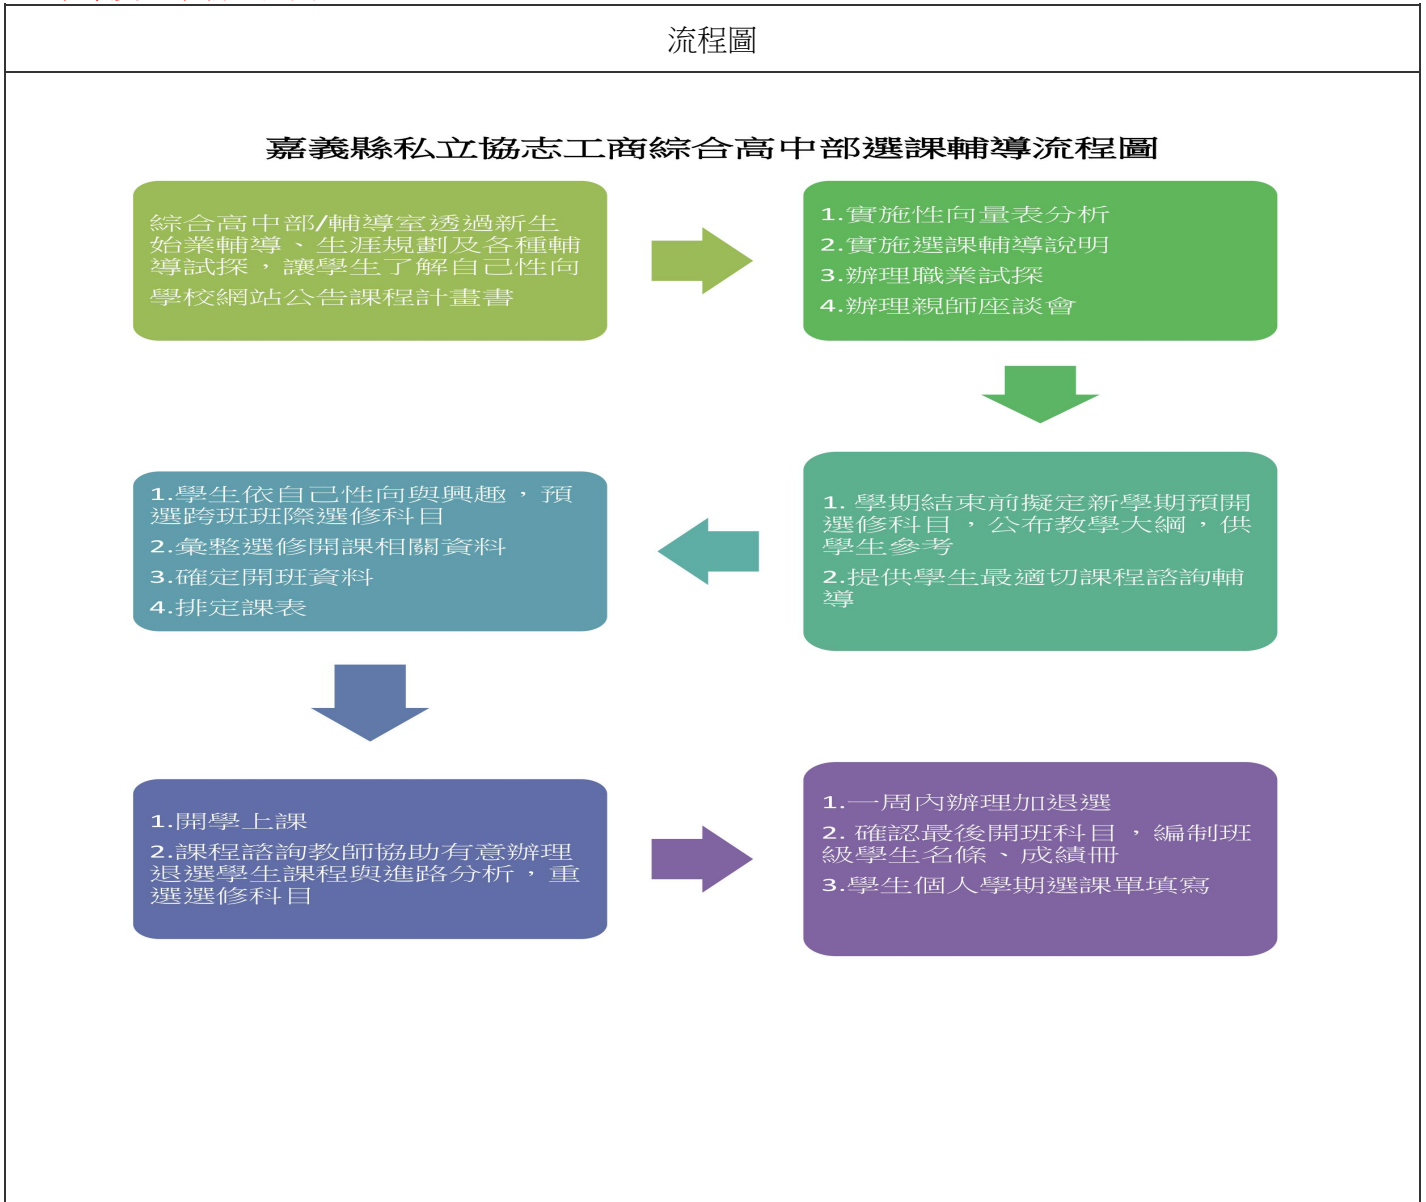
流程圖

嘉義縣私立協志工商綜合高中部選課輔導流程圖

綜合高中部/輔導室透過新生始業輔導、生涯規劃及各種輔導試探，讓學生了解自己性向
學校網站公告課程計畫書

1.實施性向量表分析
2.實施選課輔導說明
3.辦理職業試探
4.辦理親師座談會

1. 學期結束前擬定新學期預開選修科目，公布教學大綱，供學生參考
2.提供學生最適切課程諮詢輔導

1.學生依自己性向與興趣，預選跨班班際選修科目
2.彙整選修開課相關資料
3.確定開班資料
4.排定課表

1.開學上課
2.課程諮詢教師協助有意辦理退選學生課程與進路分析，重選選修科目

1.一周內辦理加退選
2. 確認最後開班科目，編制班級學生名條、成績冊
3.學生個人學期選課單填寫